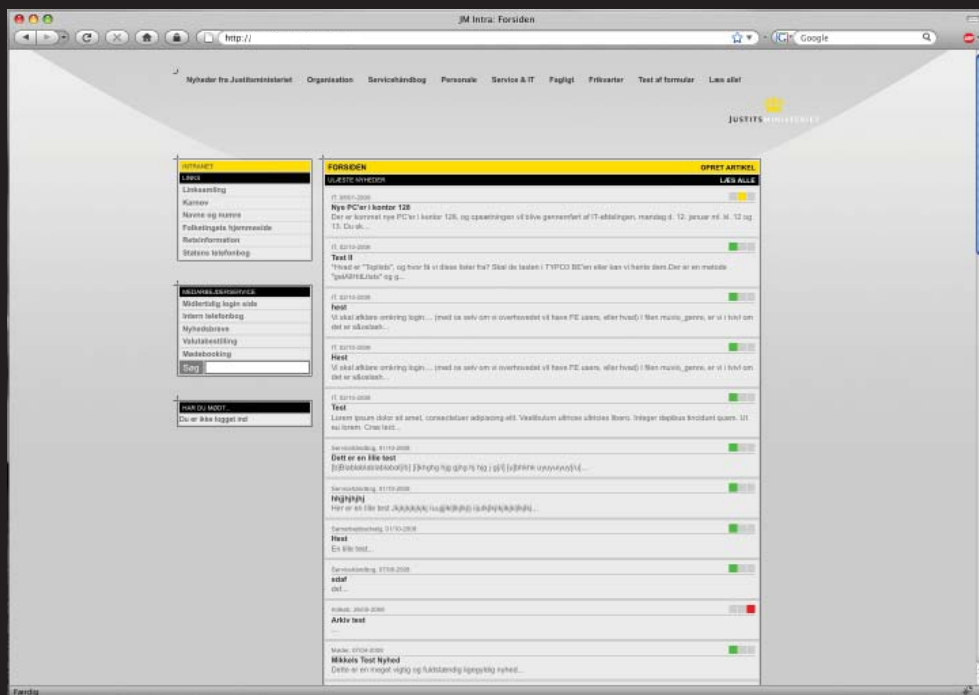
JM Intra: Forsiden

http://

Google

Nyheder fra Justitsministeriet Organisation Servicehåndbog Personale Service & IT Fagligt Frikvarter Test af formular Læs alle!

JUSTITSMINISTERIET

INTRANET
LINKS
Linksamling
Kanon
Navne og numre
Folketingets hjemmeside
Rejseinformation
Statens telefonbog

MEDARBEJDERSERVICE
Midlertidig login side
Intern telefonbog
Nyhedsbreve
Valutabestilling
Mødebooking
Søg

HAR DU MØDT...
Du er ikke logget ind

FORSIDEN
OPRET ARTIKEL
NYESTE NYHEDER
LÆS ALLE

IT, 20/01-2009
Nye PC'er i kontor 128
Der er kommet nye PC'er i kontor 128, og opsætningen vil blive gennemført af IT-afdelingen, mandag d. 12. januar kl. kl. 12 og 13. Du sk...

IT, 02/10-2008
Test II
"Hvad er "Topliste", og hvor få vi disse lister fra? Skal de lastes i TYPO3 BE'en eller kan vi hente dem.Der er en metode "getARNlListe" og g...

IT, 02/10-2008
hest
Vi skal afklare omkring login.... (med os selv om vi overhovedet vil have FE users, eller hvad) i filen music_genre, er vi i tvivl om det er sålsedes...

IT, 02/10-2008
Hest
Vi skal afklare omkring login.... (med os selv om vi overhovedet vil have FE users, eller hvad) i filen music_genre, er vi i tvivl om det er sålsedes...

IT, 02/10-2008
Test
Lorem ipsum dolor sit amet, consectetuer adipiscing elit. Vestibulum ultrices ultricies libero. Integer dapibus tincidunt quam. Ut eu lorem. Cras tect...

Servicehåndbog, 01/10-2008
Dett er en lille test
[b]Blablablablablabla[/b] [i]kmghg hjg gjhg hj hjg j gj[/i] [u]bhkhk uyuyuyuy[/u]...

Servicehåndbog, 01/10-2008
hhjjhjhjhj
Her er en lille test Jkjkjkjkjkj iuujjkjkjkjkjj ioiuhjhjkjkjkhjhj...

Servicehåndbog, 01/10-2008
Hest
En lille test...

Servicehåndbog, 07/08-2008
sdaf
daf...

Arkiv, 26/08-2008
Arkiv test
...

Møder, 07/04-2008
Mikkels Test Nyhed
Dette er en meget vigtig og fuldstændig ligegyldig nyhed...

Færdig